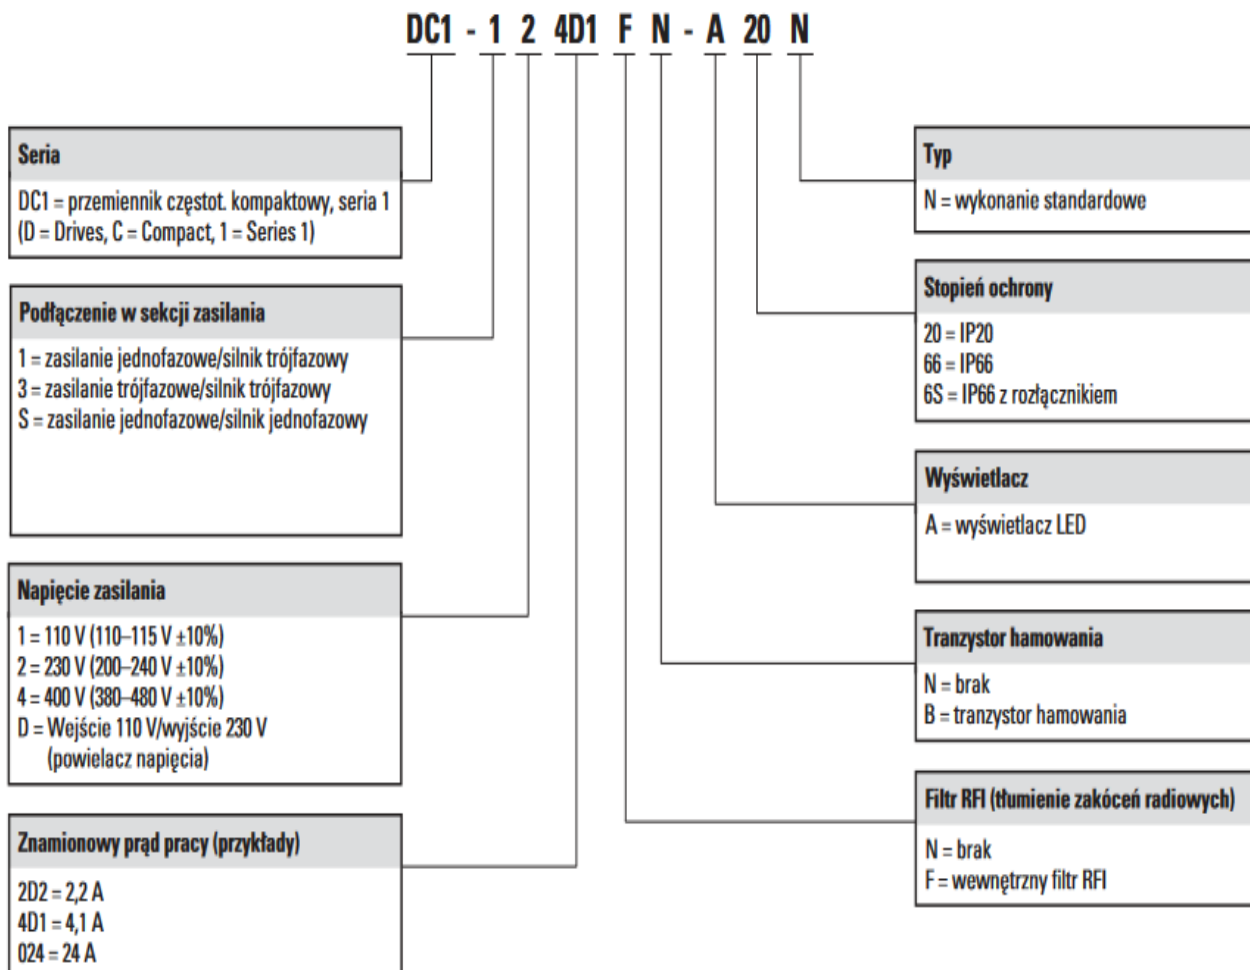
DC1 - 1 2 4D1 F N - A 20 N

Seria

DC1 = przemiennik częstot. kompaktowy, seria 1
(D = Drives, C = Compact, 1 = Series 1)

Podłączenie w sekcji zasilania

1 = zasilanie jednofazowe/silnik trójfazowy
3 = zasilanie trójfazowe/silnik trójfazowy
S = zasilanie jednofazowe/silnik jednofazowy

Napięcie zasilania

1 = 110 V (110–115 V ±10%)
2 = 230 V (200–240 V ±10%)
4 = 400 V (380–480 V ±10%)
D = Wejście 110 V/wyjście 230 V (powielacz napięcia)

Znamionowy prąd pracy (przykłady)

2D2 = 2,2 A
4D1 = 4,1 A
024 = 24 A

Typ

N = wykonanie standardowe

Stopień ochrony

20 = IP20
66 = IP66
6S = IP66 z rozłącznikiem

Wyświetlacz

A = wyświetlacz LED

Tranzystor hamowania

N = brak
B = tranzystor hamowania

Filtr RFI (tłumienie zakóceń radiowych)

N = brak
F = wewnętrzny filtr RFI